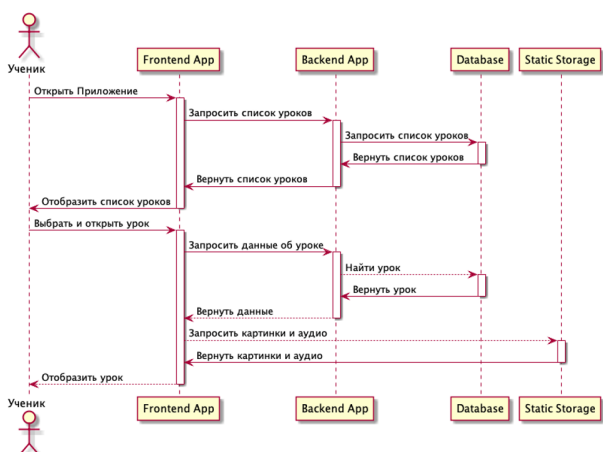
Ученик

Frontend App

Backend App

Database

Static Storage

Открыть Приложение

Запросить список уроков

Запросить список уроков

Вернуть список уроков

Вернуть список уроков

Отобразить список уроков

Выбрать и открыть урок

Запросить данные об уроке

Найти урок

Вернуть урок

Вернуть данные

Запросить картинки и аудио

Вернуть картинки и аудио

Отобразить урок

Ученик

Frontend App

Backend App

Database

Static Storage